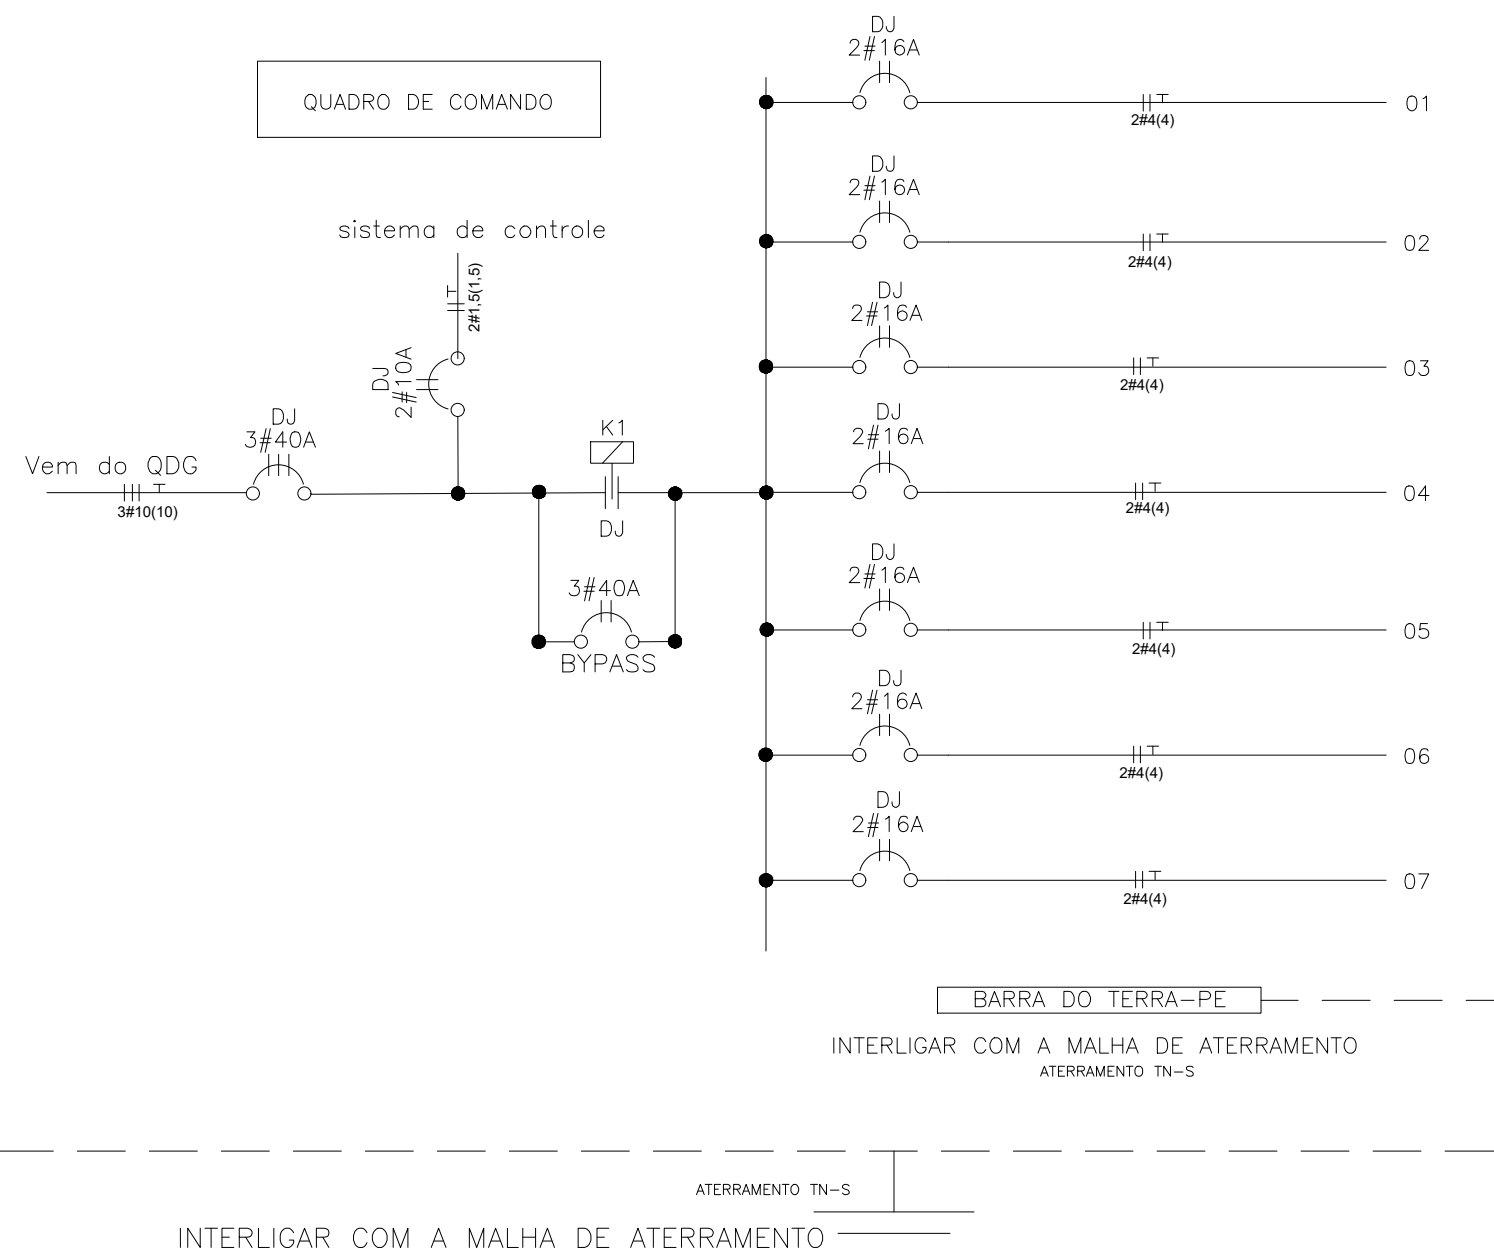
QUADRO DE COMANDO

sistema de controle

2#1,5(1,5)

DJ
2#10A

Vem do QDG

3#10(10)

DJ
3#40A

K1

DJ

3#40A

BYPASS

DJ
2#16A

2#4(4)

01

DJ
2#16A

2#4(4)

02

DJ
2#16A

2#4(4)

03

DJ
2#16A

2#4(4)

04

DJ
2#16A

2#4(4)

05

DJ
2#16A

2#4(4)

06

DJ
2#16A

2#4(4)

07

BARRA DO TERRA-PE

INTERLIGAR COM A MALHA DE ATERRAMENTO
ATERRAMENTO TN-S

ATERRAMENTO TN-S

INTERLIGAR COM A MALHA DE ATERRAMENTO